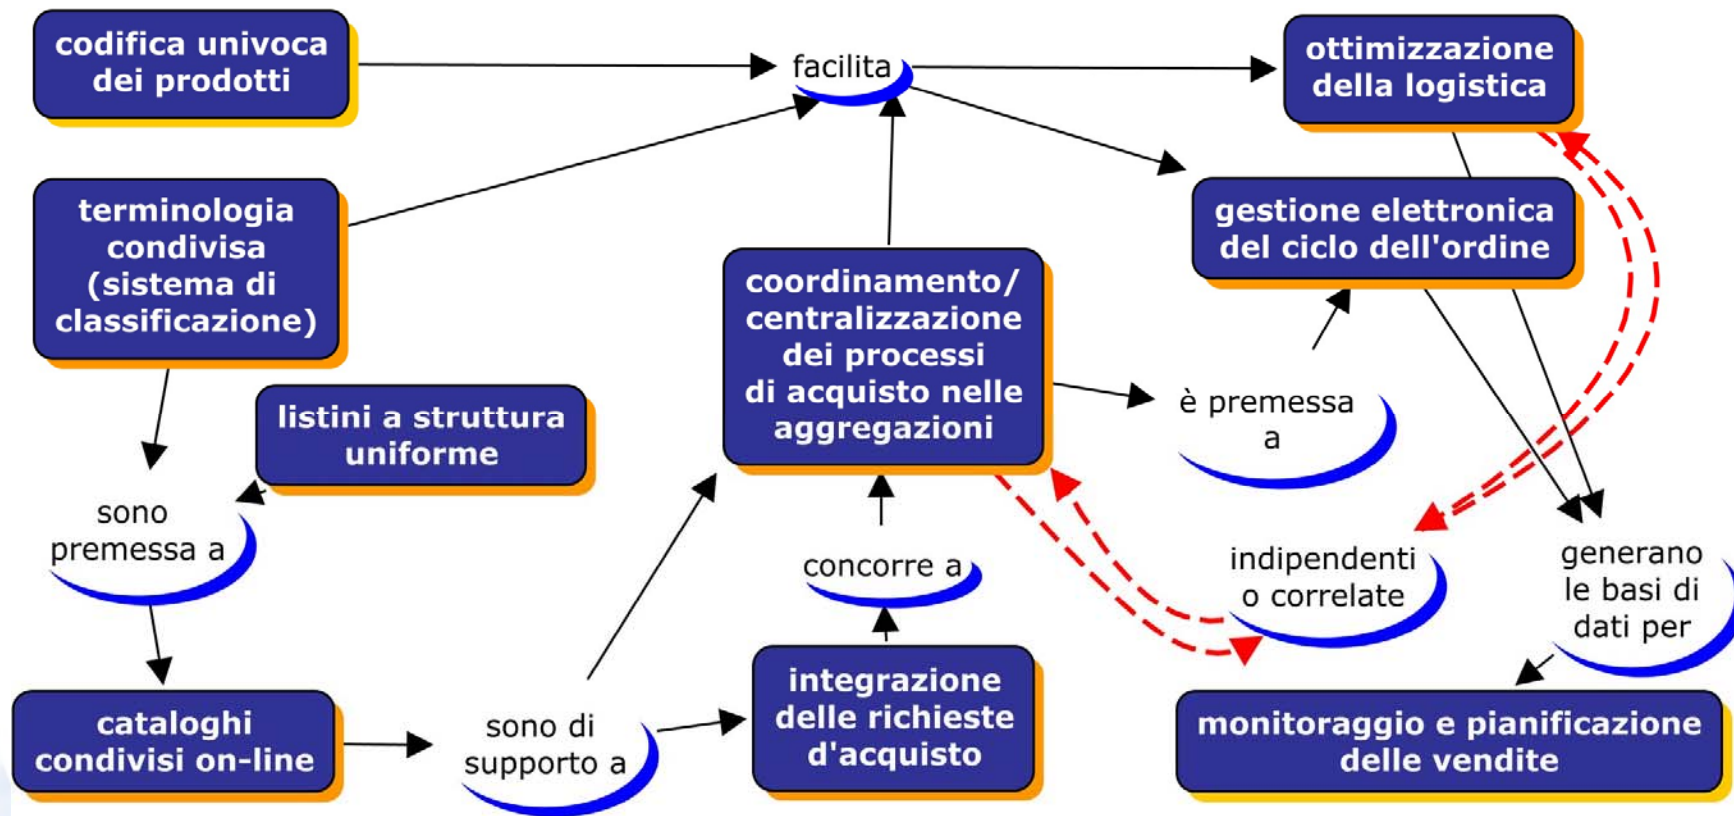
codifica univoca dei prodotti

facilita

ottimizzazione della logistica

terminologia condivisa (sistema di classificazione)

gestione elettronica del ciclo dell'ordine

coordinamento/ centralizzazione dei processi di acquisto nelle aggregazioni

listini a struttura uniforme

è premessa a

sono premessa a

indipendenti o correlate

generano le basi di dati per

concorre a

integrazione delle richieste d'acquisto

cataloghi condivisi on-line

sono di supporto a

monitoraggio e pianificazione delle vendite